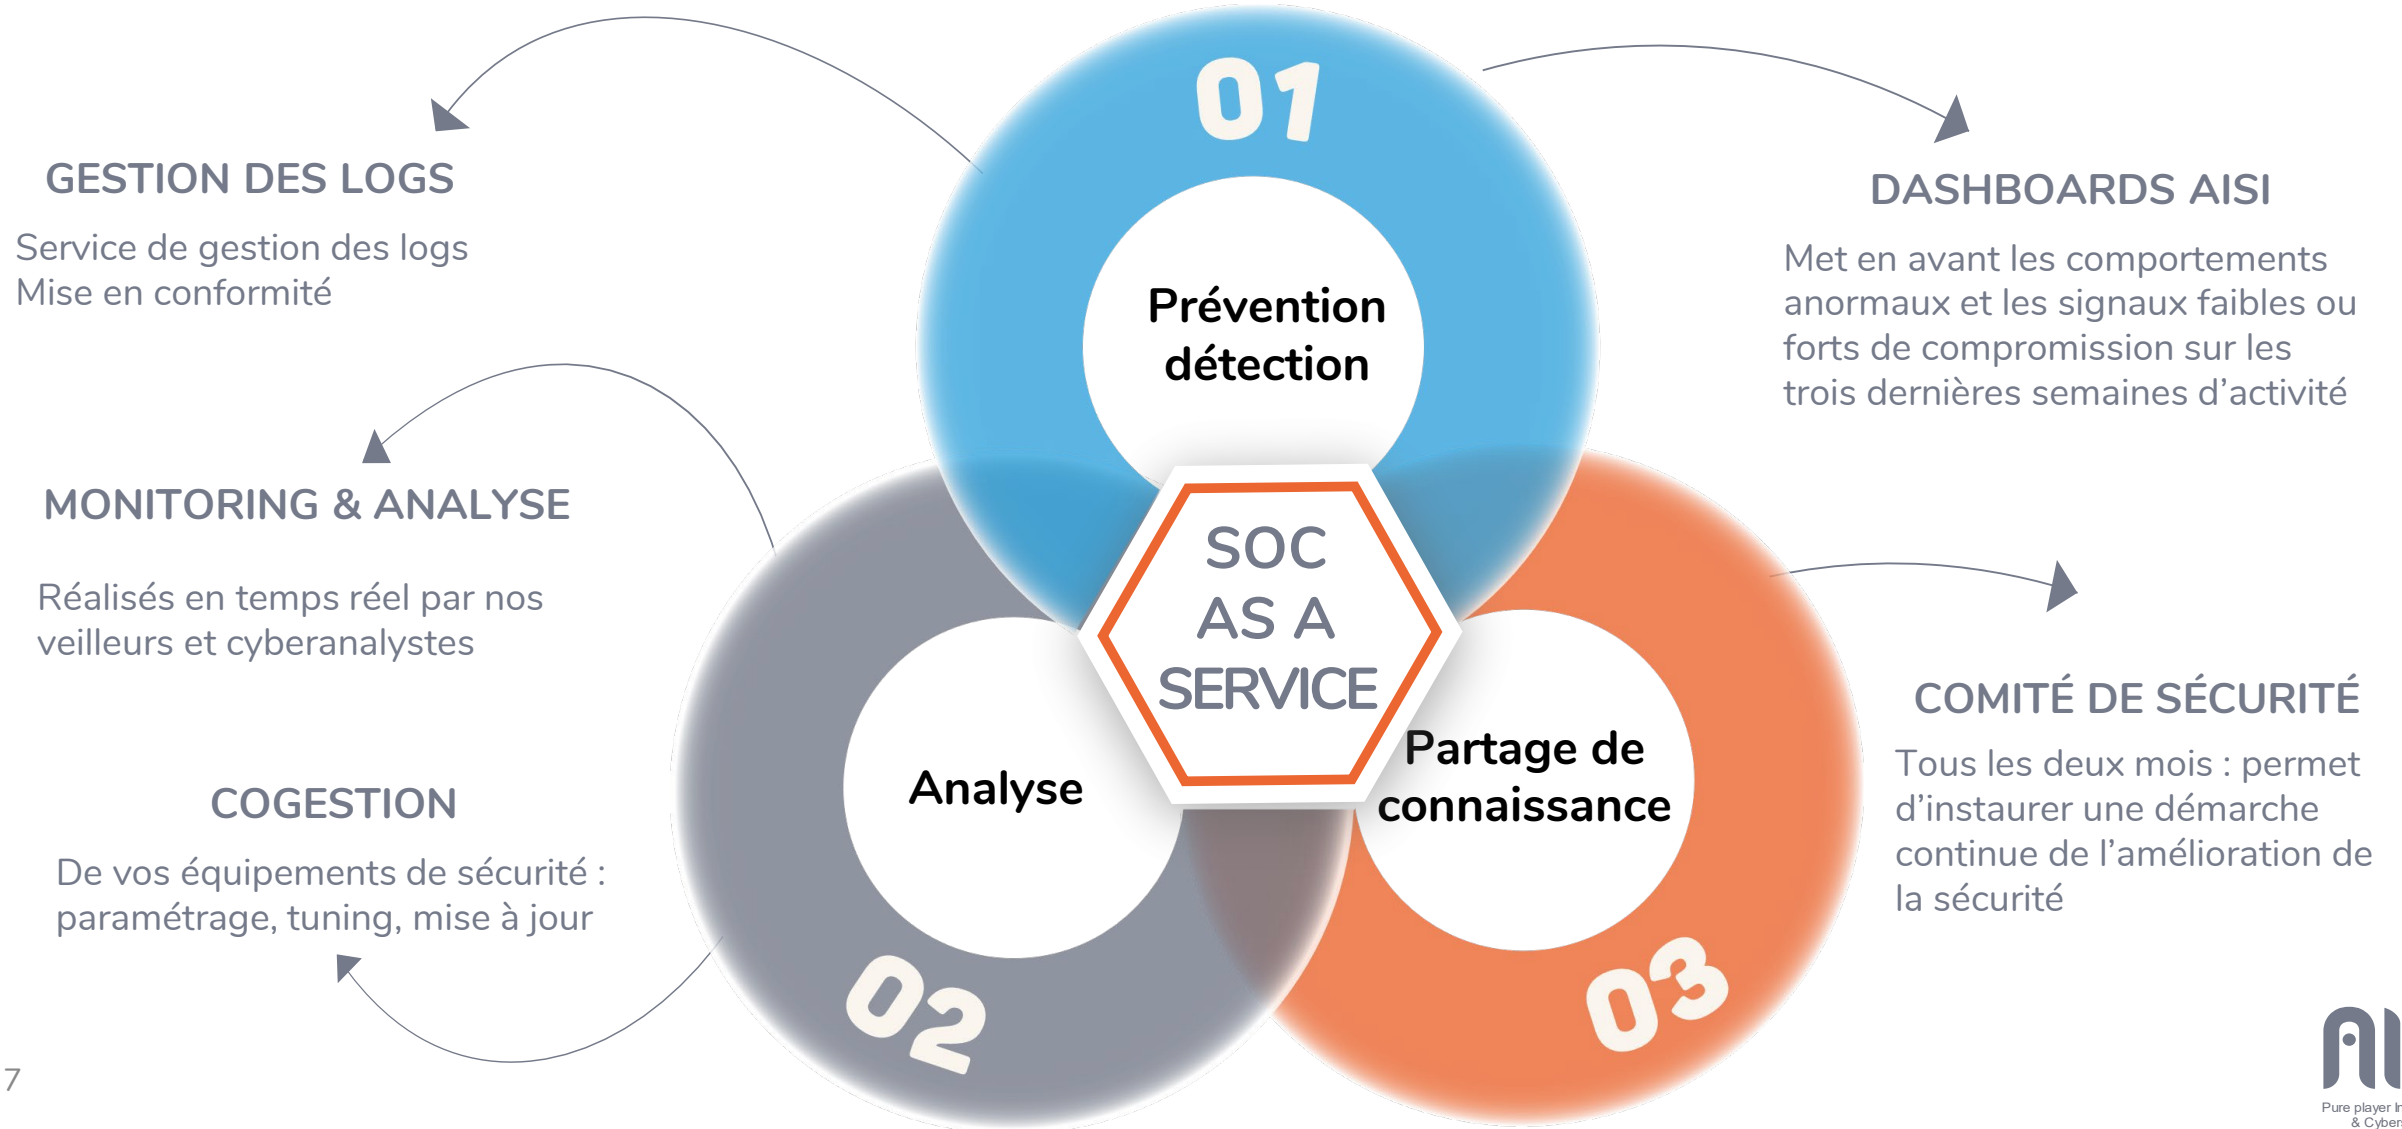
GESTION DES LOGS

Service de gestion des logs
Mise en conformité

MONITORING & ANALYSE

Réalisés en temps réel par nos veilleurs et cyberanalystes

COGESTION

De vos équipements de sécurité : paramétrage, tuning, mise à jour

01

Prévention détection

SOC AS A SERVICE

Analyse

02

Partage de connaissance

03

DASHBOARDS AISI

Met en avant les comportements anormaux et les signaux faibles ou forts de compromission sur les trois dernières semaines d'activité

COMITÉ DE SÉCURITÉ

Tous les deux mois : permet d'instaurer une démarche continue de l'amélioration de la sécurité

7

Pure player I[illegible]
& Cyber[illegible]